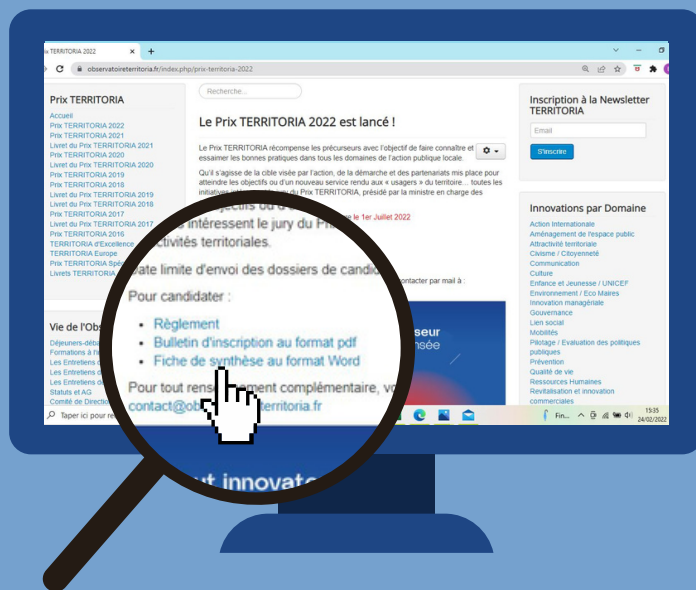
ix TERRITORIA 2022

observatoireterritoria.fr/index.php/prix-territoria-2022

Prix TERRITORIA
Accueil
Prix TERRITORIA 2022
Prix TERRITORIA 2021
Livret du Prix TERRITORIA 2021
Prix TERRITORIA 2020
Livret du Prix TERRITORIA 2020
Prix TERRITORIA 2019
Prix TERRITORIA 2018
Livret du Prix TERRITORIA 2019
Livret du Prix TERRITORIA 2018
Prix TERRITORIA 2017
Livret du Prix TERRITORIA 2017
Prix TERRITORIA 2016
TERRITORIA d'Excellence
TERRITORIA Europe
Prix TERRITORIA Spé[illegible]
Livrets TERRITORIA

Vie de l'Obs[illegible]
Déjeuners-déba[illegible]
Formations à h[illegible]
Les Entretiens d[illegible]
Les Entretiens d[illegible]
Les Entretiens d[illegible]
Statuts et AG
Comité de Directi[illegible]

Recherche...

Le Prix TERRITORIA 2022 est lancé !

Le Prix TERRITORIA récompense les précurseurs avec l'objectif de faire connaître et essaimer les bonnes pratiques dans tous les domaines de l'action publique locale.

Qu'il s'agisse de la cible visée par l'action, de la démarche et des partenariats mis place pour atteindre les objectifs ou d'un nouveau service rendu aux « usagers » du territoire... toutes les initiatives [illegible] du Prix TERRITORIA, présidé par la ministre en charge des

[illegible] le 1er Juillet 2022

intéressent le jury du Pri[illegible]
activités territoriales.

Date limite d'envoi des dossiers de candid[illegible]

contacter par mail à :

Pour candidater :
• Règlement
• Bulletin d'inscription au format pdf
• Fiche de synthèse au format Word

Pour tout rens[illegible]ment complémentaire, vo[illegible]
contact@ob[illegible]territoria.fr

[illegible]seur
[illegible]nsée

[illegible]t innovat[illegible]

Inscription à la Newsletter TERRITORIA
Email
S'inscrire

Innovations par Domaine
Action Internationale
Aménagement de l'espace public
Attractivité territoriale
Civisme / Citoyenneté
Communication
Culture
Enfance et Jeunesse / UNICEF
Environnement / Eco Maires
Innovation managériale
Gouvernance
Lien social
Mobilités
Pilotage / Evaluation des politiques publiques
Prévention
Qualité de vie
Ressources Humaines
Revitalisation et innovation commerciales

Taper ici pour re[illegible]
Fin...
15:35
24/02/2022